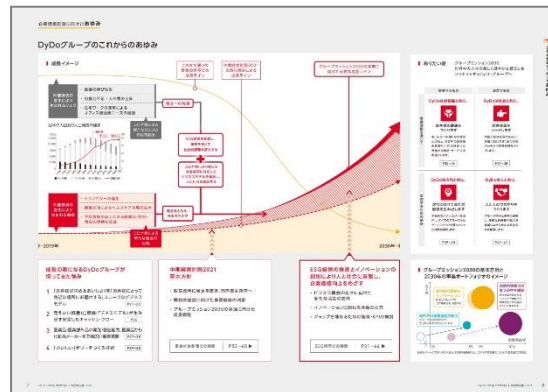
DyDoグループのこれからのあゆみ

成長イメージ

2019年

2030年

中期経営計画2021 基本方針

グループミッション2030

成長の源になるDyDoグループが培ってきた強み

ESG経営の推進とイノベーションの創出により人と社会に貢献し、企業価値向上をめざす

グループミッション2030の実現に向けた事業ポートフォリオのイメージ

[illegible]